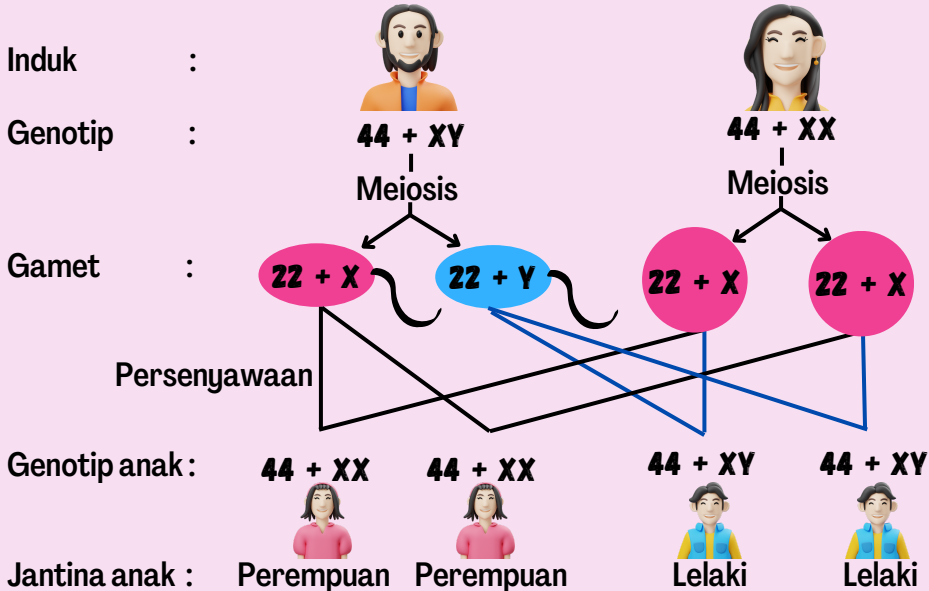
Induk :

Genotip : 44 + XY 44 + XX

Meiosis Meiosis

Gamet : 22 + X 22 + Y 22 + X 22 + X

Persenyawaan

Genotip anak : 44 + XX 44 + XX 44 + XY 44 + XY

Jantina anak : Perempuan Perempuan Lelaki Lelaki